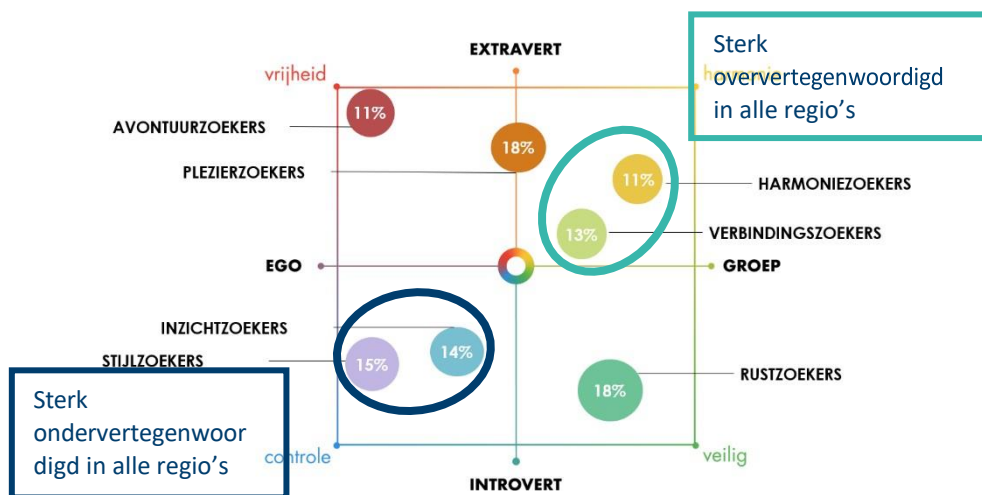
EXTRAVERT

vrijheid

harmonie

Sterk oververtegenwoordigd in alle regio's

AVONTUURZOEKERS

11%

18%

PLEZIERZOEKERS

11%

HARMONIEZOEKERS

13%

VERBINDINGSZOEKERS

EGO

GROEP

INZICHTZOEKERS

STIJLZOEKERS

15%

14%

18%

RUSTZOEKERS

Sterk ondervertegenwoordigd in alle regio's

controle

veilig

INTROVERT